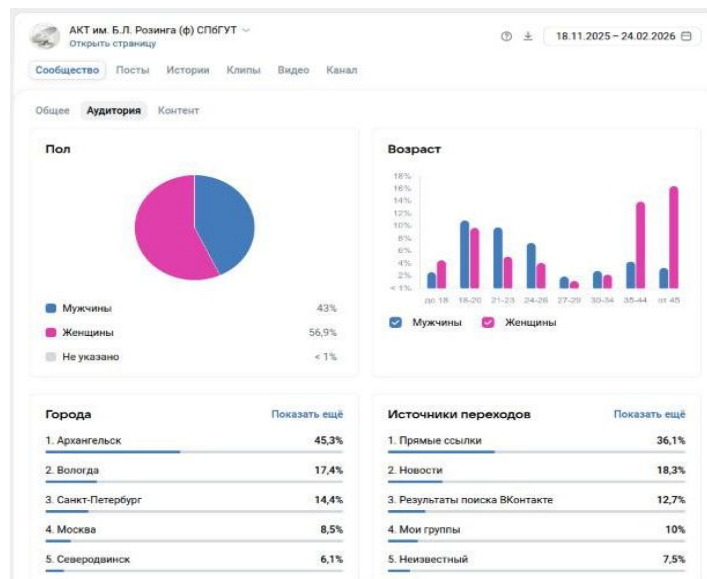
АКТ им. Б.Л. Розинга (ф) СПбГУТ
Открыть страницу

18.11.2025 – 24.02.2026

Сообщество Посты Истории Клипы Видео Канал

Общее Аудитория Контент

Пол

Мужчины 43%
Женщины 56,9%
Не указано < 1%

Возраст

18%
16%
14%
12%
10%
8%
6%
4%
2%
< 1%

до 18 18-20 21-23 24-26 27-29 30-34 35-44 от 45

Мужчины Женщины

Города Показать ещё

1. Архангельск 45,3%
2. Вологда 17,4%
3. Санкт-Петербург 14,4%
4. Москва 8,5%
5. Северодвинск 6,1%

Источники переходов Показать ещё

1. Прямые ссылки 36,1%
2. Новости 18,3%
3. Результаты поиска ВКонтакте 12,7%
4. Мои группы 10%
5. Неизвестный 7,5%